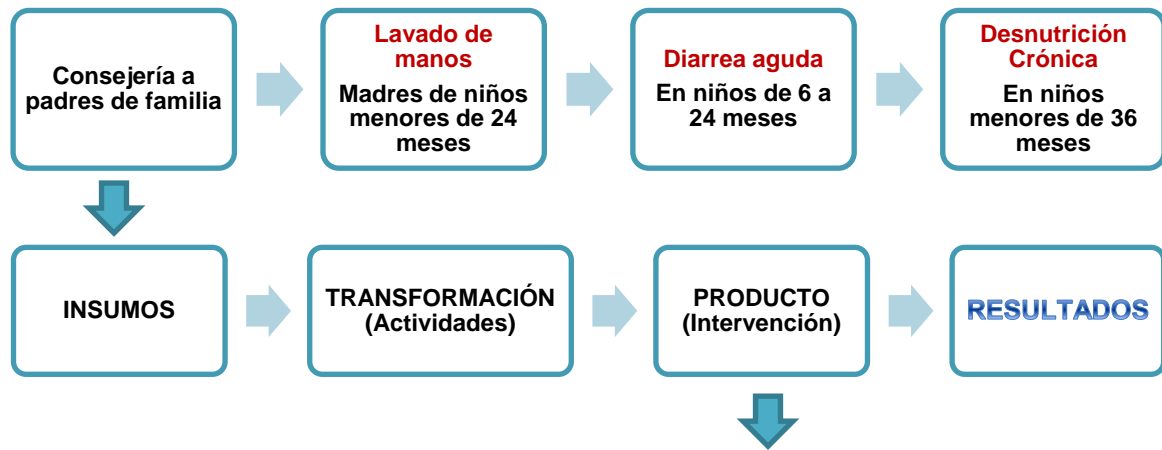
Consejería a padres de familia

Lavado de manos
Madres de niños menores de 24 meses

Diarrea aguda
En niños de 6 a 24 meses

Desnutrición Crónica
En niños menores de 36 meses

INSUMOS

TRANSFORMACIÓN (Actividades)

PRODUCTO (Intervención)

RESULTADOS